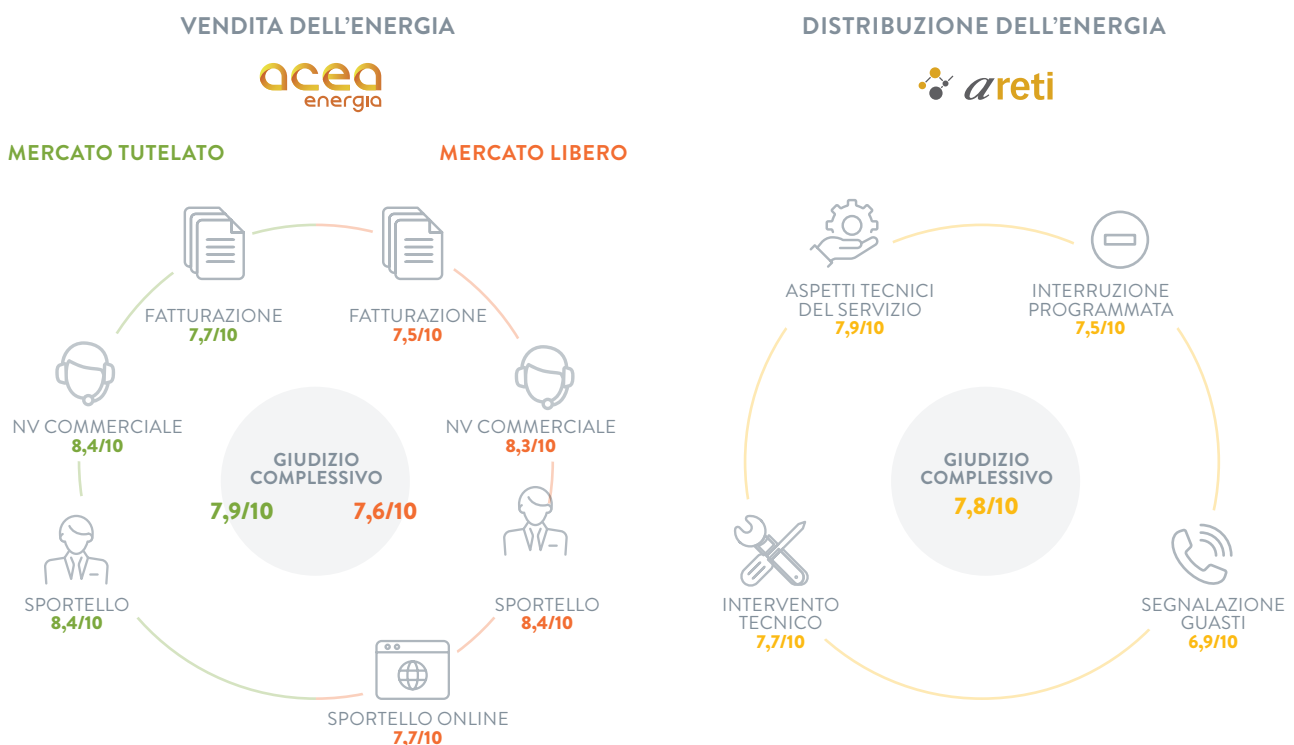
VENDITA DELL’ENERGIA

acea energia

MERCATO TUTELATO

MERCATO LIBERO

FATTURAZIONE
7,7/10

FATTURAZIONE
7,5/10

NV COMMERCIALE
8,4/10

NV COMMERCIALE
8,3/10

GIUDIZIO COMPLESSIVO

7,9/10

7,6/10

SPORTELLO
8,4/10

SPORTELLO
8,4/10

SPORTELLO ONLINE
7,7/10

DISTRIBUZIONE DELL’ENERGIA

areti

ASPETTI TECNICI DEL SERVIZIO
7,9/10

INTERRUZIONE PROGRAMMATA
7,5/10

GIUDIZIO COMPLESSIVO
7,8/10

INTERVENTO TECNICO
7,7/10

SEGNALAZIONE GUASTI
6,9/10